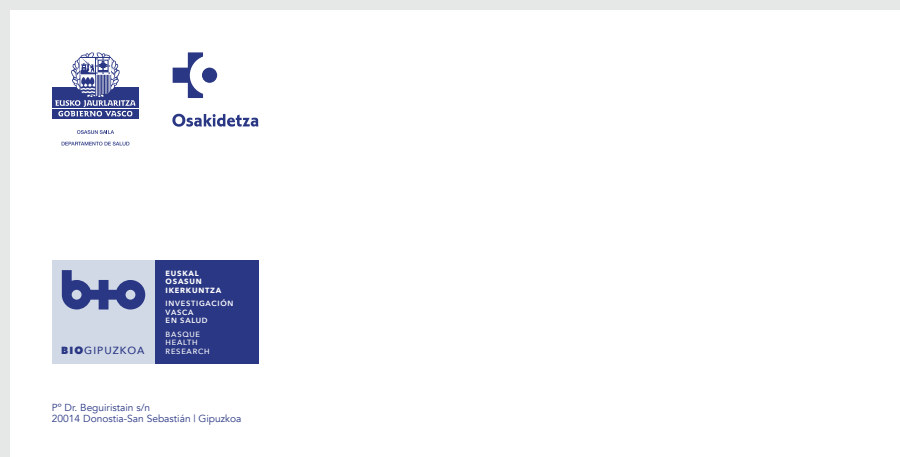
EUSKO JAURLARITZA
GOBIERNO VASCO

OSASUN SAILA
DEPARTAMENTO DE SALUD

Osakidetza

BIOGIPUZKOA

EUSKAL OSASUN IKERKUNTZA
INVESTIGACIÓN VASCA EN SALUD
BASQUE HEALTH RESEARCH

Pº Dr. Beguiristain s/n
20014 Donostia-San Sebastián | Gipuzkoa